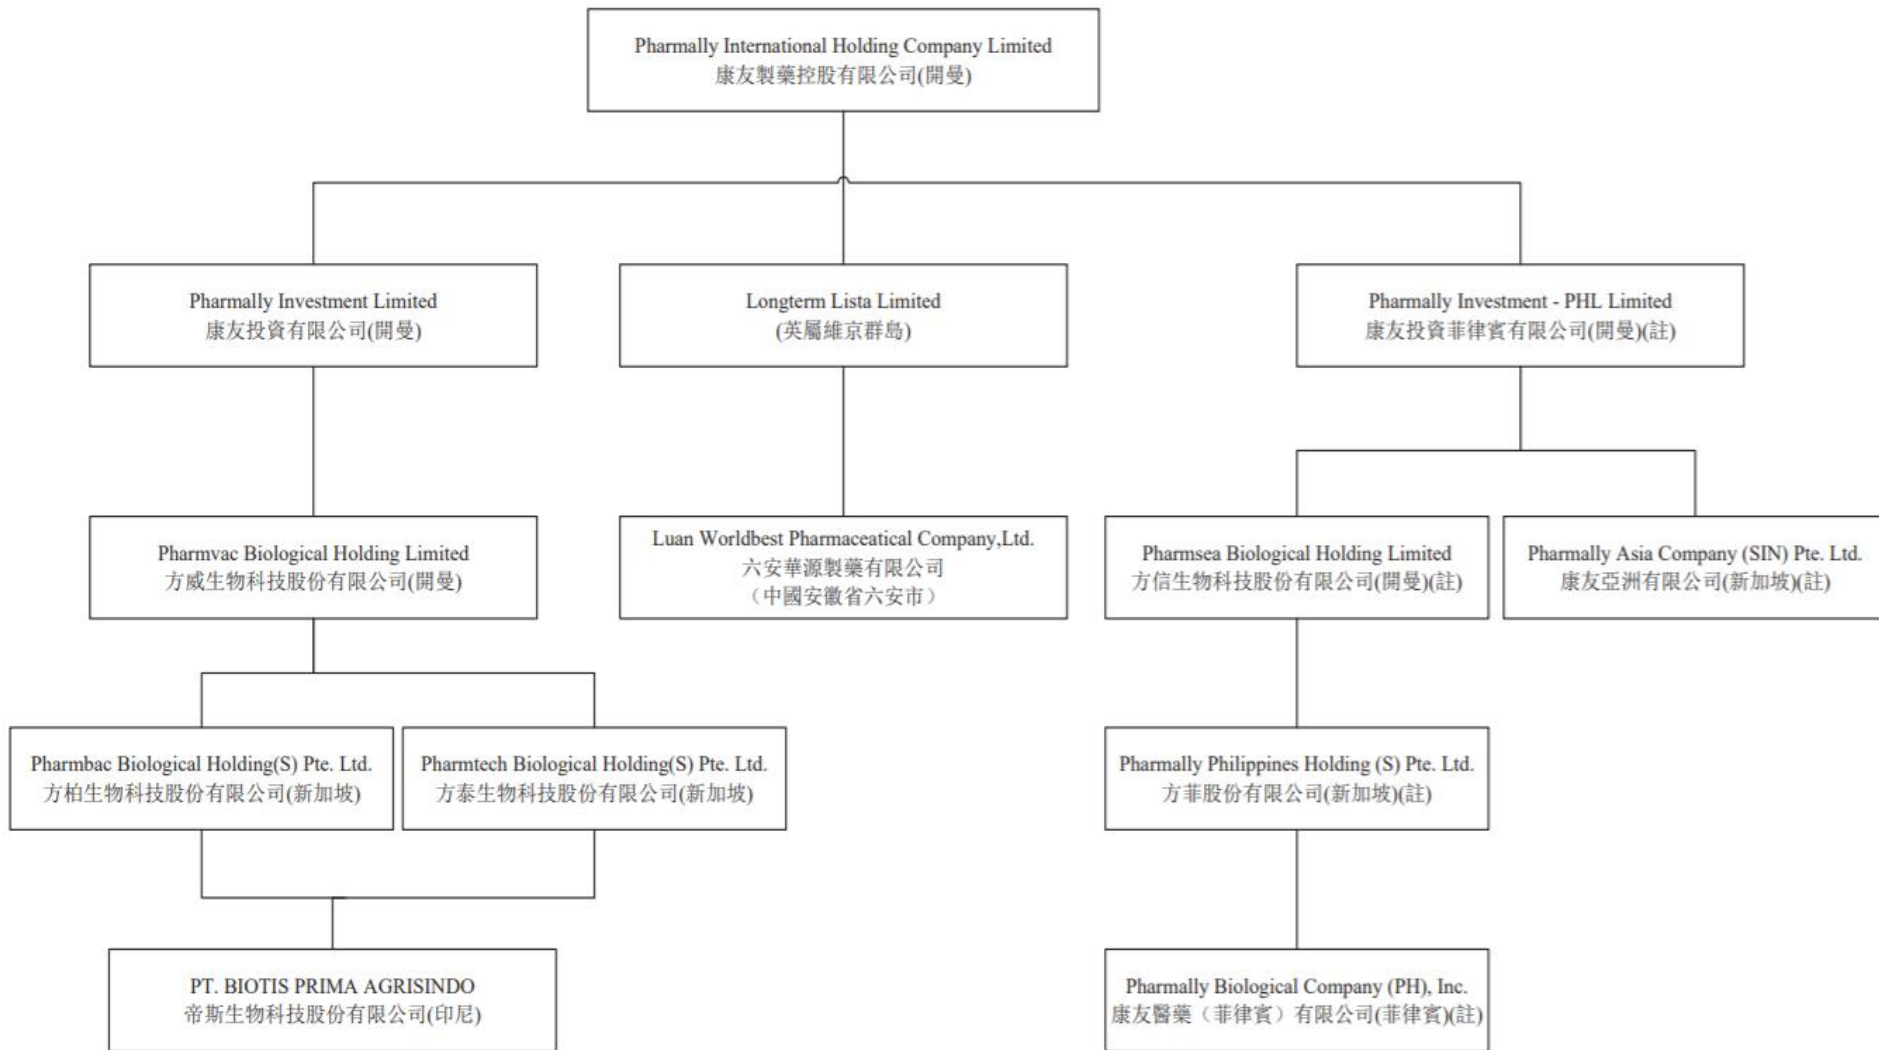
Pharmally International Holding Company Limited
康友製藥控股有限公司(開曼)

Pharmally Investment Limited
康友投資有限公司(開曼)

Longterm Lista Limited
(英屬維京群島)

Pharmally Investment - PHL Limited
康友投資菲律賓有限公司(開曼)(註)

Pharmvac Biological Holding Limited
方威生物科技股份有限公司(開曼)

Luan Worldbest Pharmaceatical Company,Ltd.
六安華源製藥有限公司
（中國安徽省六安市）

Pharmsea Biological Holding Limited
方信生物科技股份有限公司(開曼)(註)

Pharmally Asia Company (SIN) Pte. Ltd.
康友亞洲有限公司(新加坡)(註)

Pharmbac Biological Holding(S) Pte. Ltd.
方柏生物科技股份有限公司(新加坡)

Pharmtech Biological Holding(S) Pte. Ltd.
方泰生物科技股份有限公司(新加坡)

Pharmally Philippines Holding (S) Pte. Ltd.
方菲股份有限公司(新加坡)(註)

PT. BIOTIS PRIMA AGRISINDO
帝斯生物科技股份有限公司(印尼)

Pharmally Biological Company (PH), Inc.
康友醫藥（菲律賓）有限公司(菲律賓)(註)